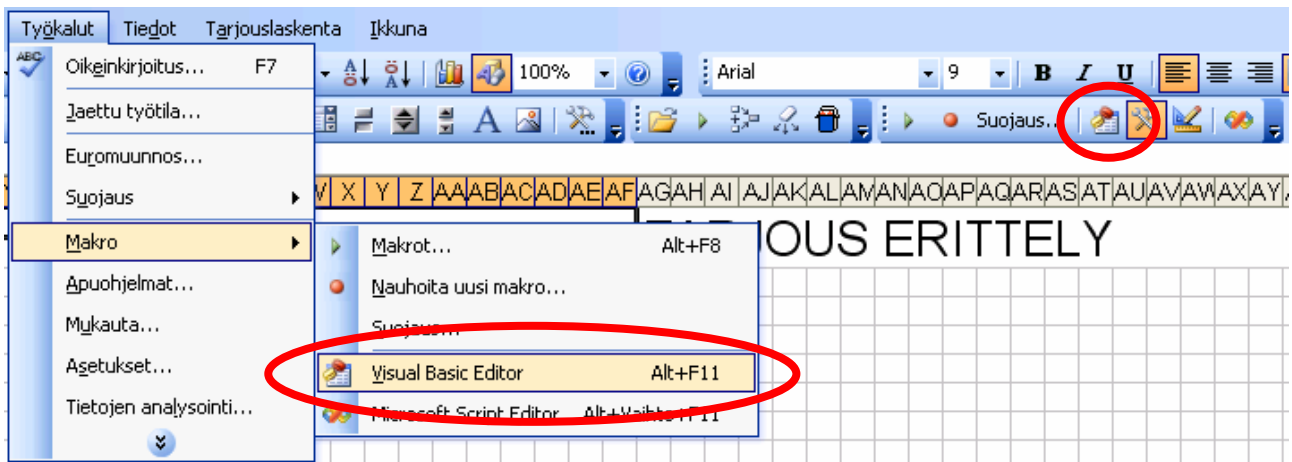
Työkalut Tiedot Tarjouslaskenta Ikkuna

Oikeinkirjoitus... F7
Jaettu työtila...
Euromuunnos...
Suojaus
Makro
Apuohjelmat...
Mukauta...
Asetukset...
Tietojen analysointi...

Makrot... Alt+F8
Nauhoita uusi makro...
Suojaus...
Visual Basic Editor Alt+F11
Microsoft Script Editor Alt+Vaihto+F11

100% Arial 9 B I U
Suojaus...

W X Y Z AA AB AC AD AE AF AG AH AI AJ AK AL AM AN AO AP AQ AR AS AT AU AV AW AX AY

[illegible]OUS ERITTELY